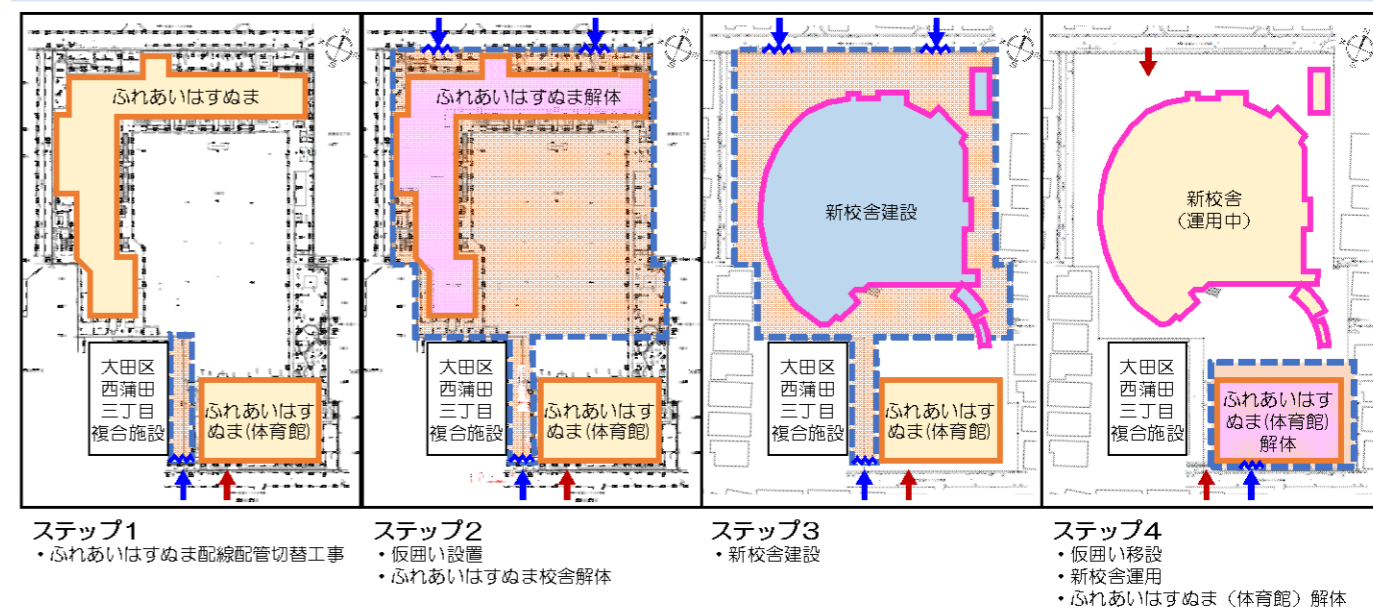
ふれあいはすぬま

大田区
西蒲田
三丁目
複合施設

ふれあいはすぬま(体育館)

ステップ1
・ふれあいはすぬま配線配管切替工事

ふれあいはすぬま解体

大田区
西蒲田
三丁目
複合施設

ふれあいはすぬま(体育館)

ステップ2
・仮囲い設置
・ふれあいはすぬま校舎解体

新校舎建設

大田区
西蒲田
三丁目
複合施設

ふれあいはすぬま(体育館)

ステップ3
・新校舎建設

新校舎
(運用中)

大田区
西蒲田
三丁目
複合施設

ふれあいはすぬま(体育館)
解体

ステップ4
・仮囲い移設
・新校舎運用
・ふれあいはすぬま(体育館)解体